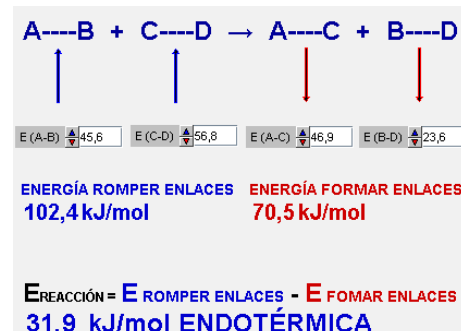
A----B + C----D → A----C + B----D

E (A-B) 45,6 E (C-D) 56,8 E (A-C) 46,9 E (B-D) 23,6

ENERGÍA ROMPER ENLACES
102,4 kJ/mol

ENERGÍA FORMAR ENLACES
70,5 kJ/mol

EREACCIÓN = E ROMPER ENLACES - E FOMAR ENLACES
31,9 kJ/mol ENDOTÉRMICA